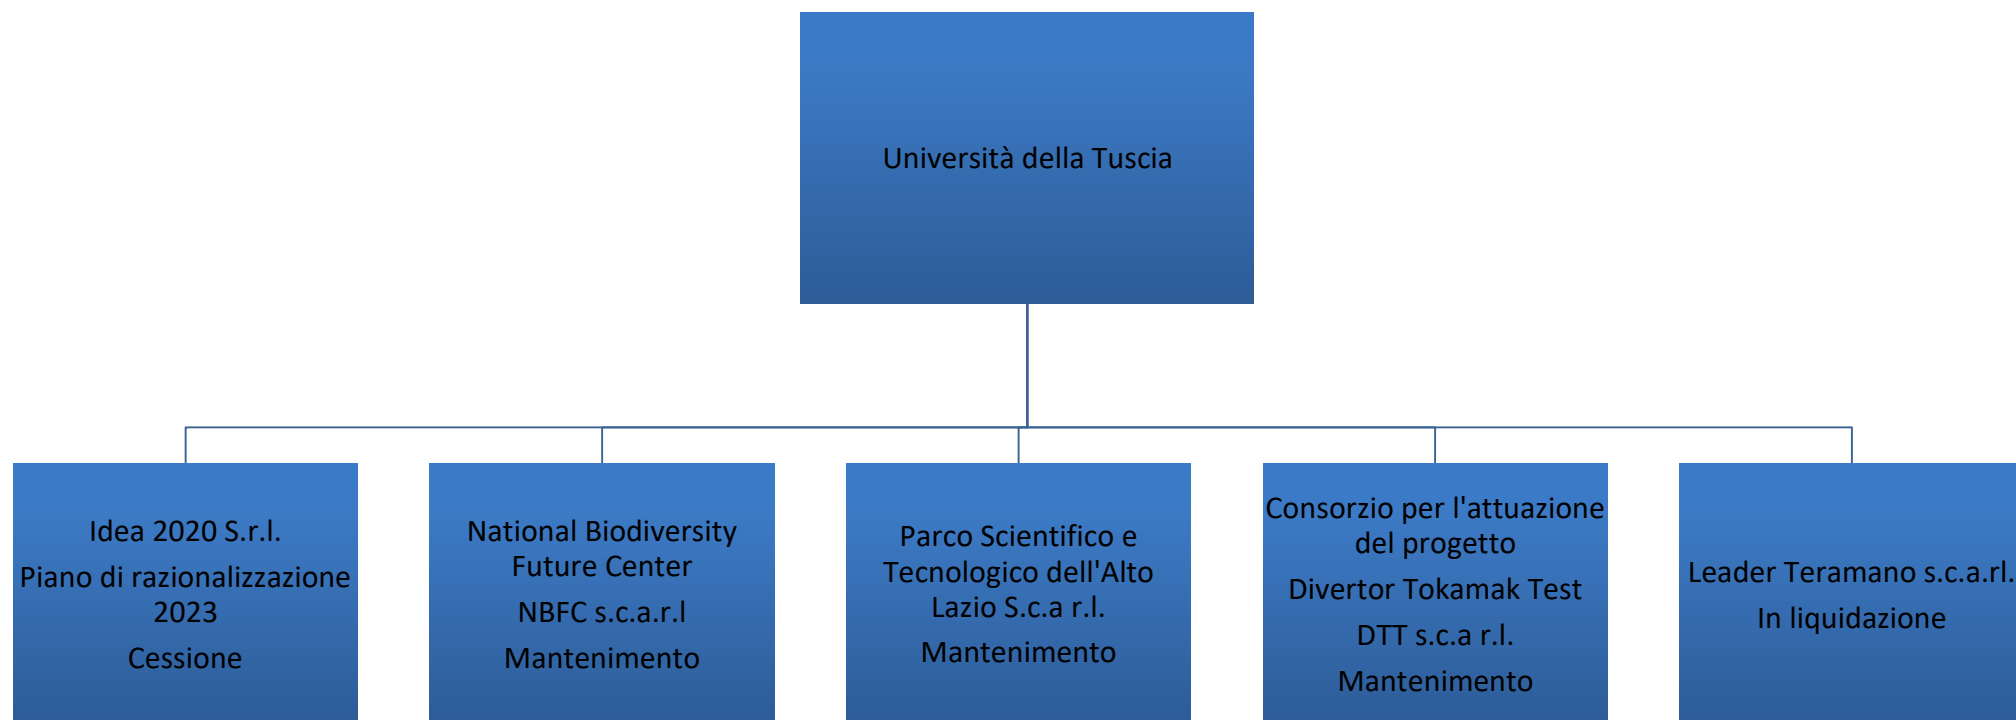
Università della Tuscia

Idea 2020 S.r.l.

Piano di razionalizzazione 2023

Cessione

National Biodiversity Future Center

NBFC s.c.a.r.l

Mantenimento

Parco Scientifico e Tecnologico dell'Alto Lazio S.c.a r.l.

Mantenimento

Consorzio per l'attuazione del progetto

Divertor Tokamak Test

DTT s.c.a r.l.

Mantenimento

Leader Teramano s.c.a.r.l.

In liquidazione